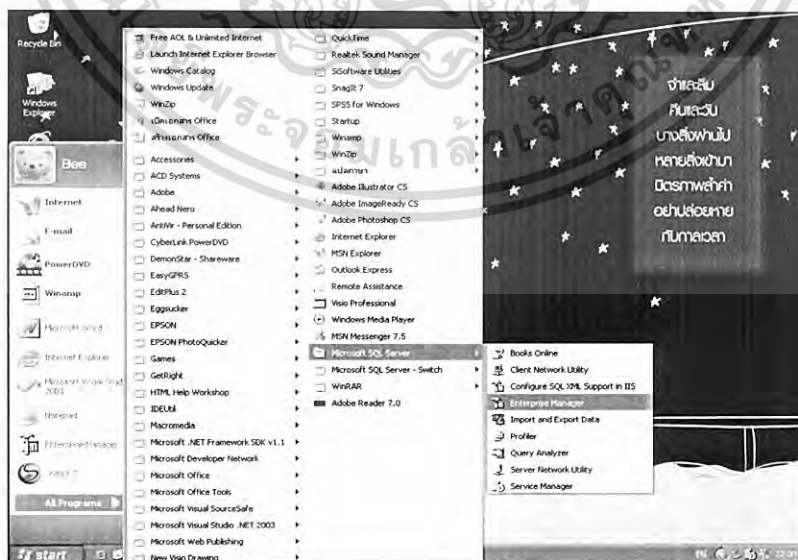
Recycle Bin

Windows Explorer

Bee

Internet

E-mail

PowerDVD

Winamp

Microsoft Word

Internet Explorer

Microsoft Visual Studio 2003

Notepad

Enterprise Manager

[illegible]

All Programs

start

Free AOL & Unlimited Internet
Launch Internet Explorer Browser
Windows Catalog
Windows Update
WinZip
เปิดเอกสาร Office
สร้างเอกสาร Office
Accessories
ACD Systems
Adobe
Ahead Nero
AntiVir - Personal Edition
CyberLink PowerDVD
DemonStar - Shareware
EasyGPRS
EditPlus 2
Eggsucker
EPSON
EPSON PhotoQuicker
Games
GetRight
HTML Help Workshop
IDEUtil
Macromedia
Microsoft .NET Framework SDK v1.1
Microsoft Developer Network
Microsoft Office
Microsoft Office Tools
Microsoft Visual SourceSafe
Microsoft Visual Studio .NET 2003
Microsoft Web Publishing
New Visio Drawing

QuickTime
Realtek Sound Manager
SiSoftware Utilities
SnagIt 7
SPSS for Windows
Startup
Winamp
WinZip
แปลภาษา
Adobe Illustrator CS
Adobe ImageReady CS
Adobe Photoshop CS
Internet Explorer
MSN Explorer
Outlook Express
Remote Assistance
Visio Professional
Windows Media Player
MSN Messenger 7.5
Microsoft SQL Server
Microsoft SQL Server - Switch
WinRAR
Adobe Reader 7.0

Books Online
Client Network Utility
Configure SQL XML Support in IIS
Enterprise Manager
Import and Export Data
Profiler
Query Analyzer
Server Network Utility
Service Manager

จำและลืม
คืนและวัน
บางสิ่งผ่านไป
หลายสิ่งเข้ามา
มิตรภาพล้ำค่า
อย่าปล่อยหาย
กับกาลเวลา